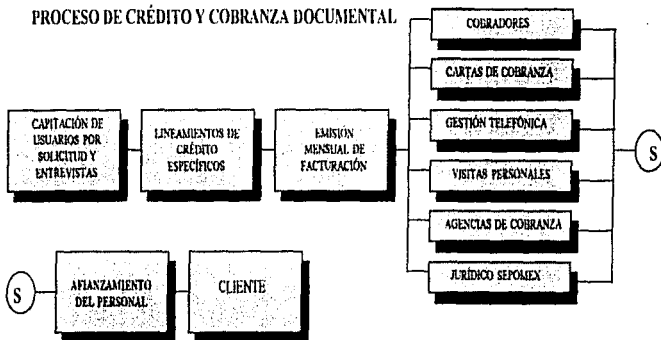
PROCESO DE CRÉDITO Y COBRANZA DOCUMENTAL

CAPITACIÓN DE USUARIOS POR SOLICITUD Y ENTREVISTAS

LINEAMIENTOS DE CRÉDITO ESPECÍFICOS

EMISIÓN MENSUAL DE FACTURACIÓN

COBRADORES

CARTAS DE COBRANZA

GESTIÓN TELEFÓNICA

VISITAS PERSONALES

AGENCIAS DE COBRANZA

JURÍDICO SEPOMEX

S

S

AFIANZAMIENTO DEL PERSONAL

CLIENTE